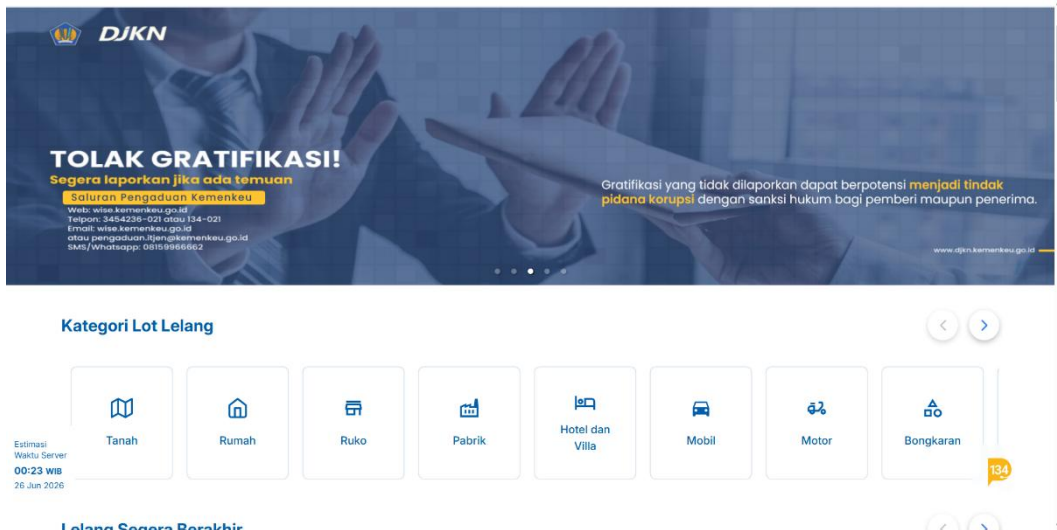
DJKN

TOLAK GRATIFIKASI!
Segera laporkan jika ada temuan
Saluran Pengaduan Kemenkeu
Web: wise.kemenkeu.go.id
Telpon: 3454236-021 atau 134-021
Email: wise.kemenkeu.go.id
atau pengaduan.itjen@kemenkeu.go.id
SMS/Whatsapp: 08159966662

Gratifikasi yang tidak dilaporkan dapat berpotensi menjadi tindak pidana korupsi dengan sanksi hukum bagi pemberi maupun penerima.

www.djkn.kemenkeu.go.id

Kategori Lot Lelang

Tanah
Rumah
Ruko
Pabrik
Hotel dan Villa
Mobil
Motor
Bongkaran

Estimasi Waktu Server
00:23 WIB
26 Jun 2026

134

Lelang Segera Berakhir